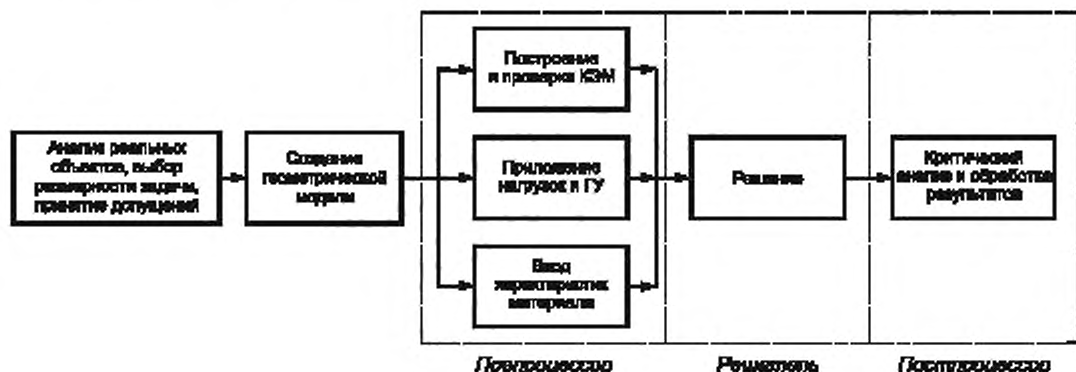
Анализ реальных объектов, выбор размерности задачи, принятие допущений

Создание геометрической модели

Построение и проверка КЭМ

Приложение нагрузок и ГУ

Ввод характеристик материала

Решение

Критический анализ и обработка результатов

Препроцессор

Решатель

Постпроцессор